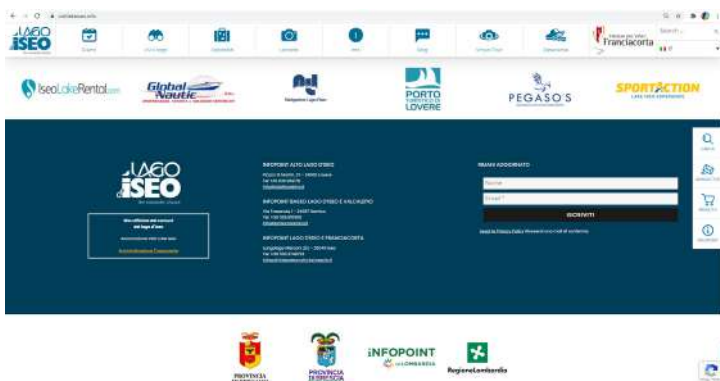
LAGO iSEO

Franciacorta

IseoLakeRental

Global Nautic

PORTO TURISTICO DI LOVERE

PEGASO'S

SPORTACTION

LAGO iSEO

INFOPOINT ALTO LAGO D'ISEO

INFOPOINT BASSO LAGO D'ISEO E VALCALEPIO

INFOPOINT LAGO D'ISEO E FRANCIACORTA

RIMANI AGGIORNATO

Nome

Email *

ISCRIVITI

INFOPOINT

Regione Lombardia

PROVINCIA DI BRESCIA